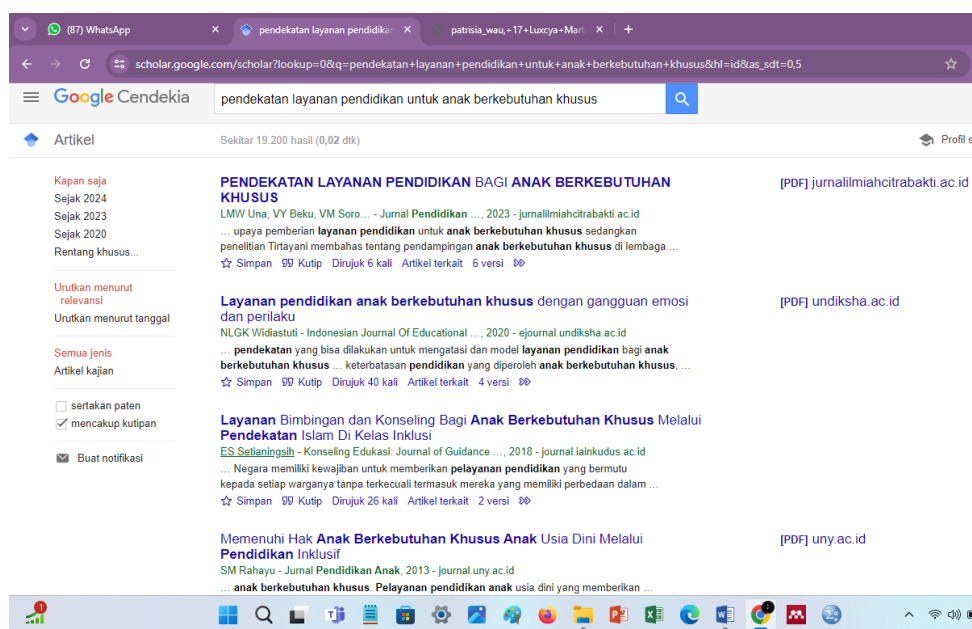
(87) WhatsApp
pendekatan layanan pendidika
patrisia_wau,+17+Luxcya+Mart
+
scholar.google.com/scholar?lookup=0&q=pendekatan+layanan+pendidikan+untuk+anak+berkebutuhan+khusus&hl=id&as_sdt=0,5

Google Cendekia
pendekatan layanan pendidikan untuk anak berkebutuhan khusus

Artikel
Sekitar 19.200 hasil (0,02 dtk)
Profil s

Kapan saja
Sejak 2024
Sejak 2023
Sejak 2020
Rentang khusus...

Urutkan menurut relevansi
Urutkan menurut tanggal

Semua jenis
Artikel kajian

sertakan paten
mencakup kutipan

Buat notifikasi

PENDEKATAN LAYANAN PENDIDIKAN BAGI ANAK BERKEBUTUHAN KHUSUS
[PDF] jurnalilmiahcitrabakti.ac.id
LMW Una, VY Beku, VM Soro... - Jurnal Pendidikan ..., 2023 - jurnalilmiahcitrabakti.ac.id
... upaya pemberian layanan pendidikan untuk anak berkebutuhan khusus sedangkan penelitian Tirtayani membahas tentang pendampingan anak berkebutuhan khusus di lembaga ...
Simpan Kutip Dirujuk 6 kali Artikel terkait 6 versi

Layanan pendidikan anak berkebutuhan khusus dengan gangguan emosi dan perilaku
[PDF] undiksha.ac.id
NLGK Widiastuti - Indonesian Journal Of Educational ..., 2020 - ejournal.undiksha.ac.id
... pendekatan yang bisa dilakukan untuk mengatasi dan model layanan pendidikan bagi anak berkebutuhan khusus ... keterbatasan pendidikan yang diperoleh anak berkebutuhan khusus, ...
Simpan Kutip Dirujuk 40 kali Artikel terkait 4 versi

Layanan Bimbingan dan Konseling Bagi Anak Berkebutuhan Khusus Melalui Pendekatan Islam Di Kelas Inklusi
ES Setianingsih - Konseling Edukasi: Journal of Guidance ..., 2018 - journal.iainkudus.ac.id
... Negara memiliki kewajiban untuk memberikan pelayanan pendidikan yang bermutu kepada setiap warganya tanpa terkecuali termasuk mereka yang memiliki perbedaan dalam ...
Simpan Kutip Dirujuk 26 kali Artikel terkait 2 versi

Memenuhi Hak Anak Berkebutuhan Khusus Anak Usia Dini Melalui Pendidikan Inklusif
[PDF] uny.ac.id
SM Rahayu - Jurnal Pendidikan Anak, 2013 - journal.uny.ac.id
... anak berkebutuhan khusus. Pelayanan pendidikan anak usia dini yang memberikan ...